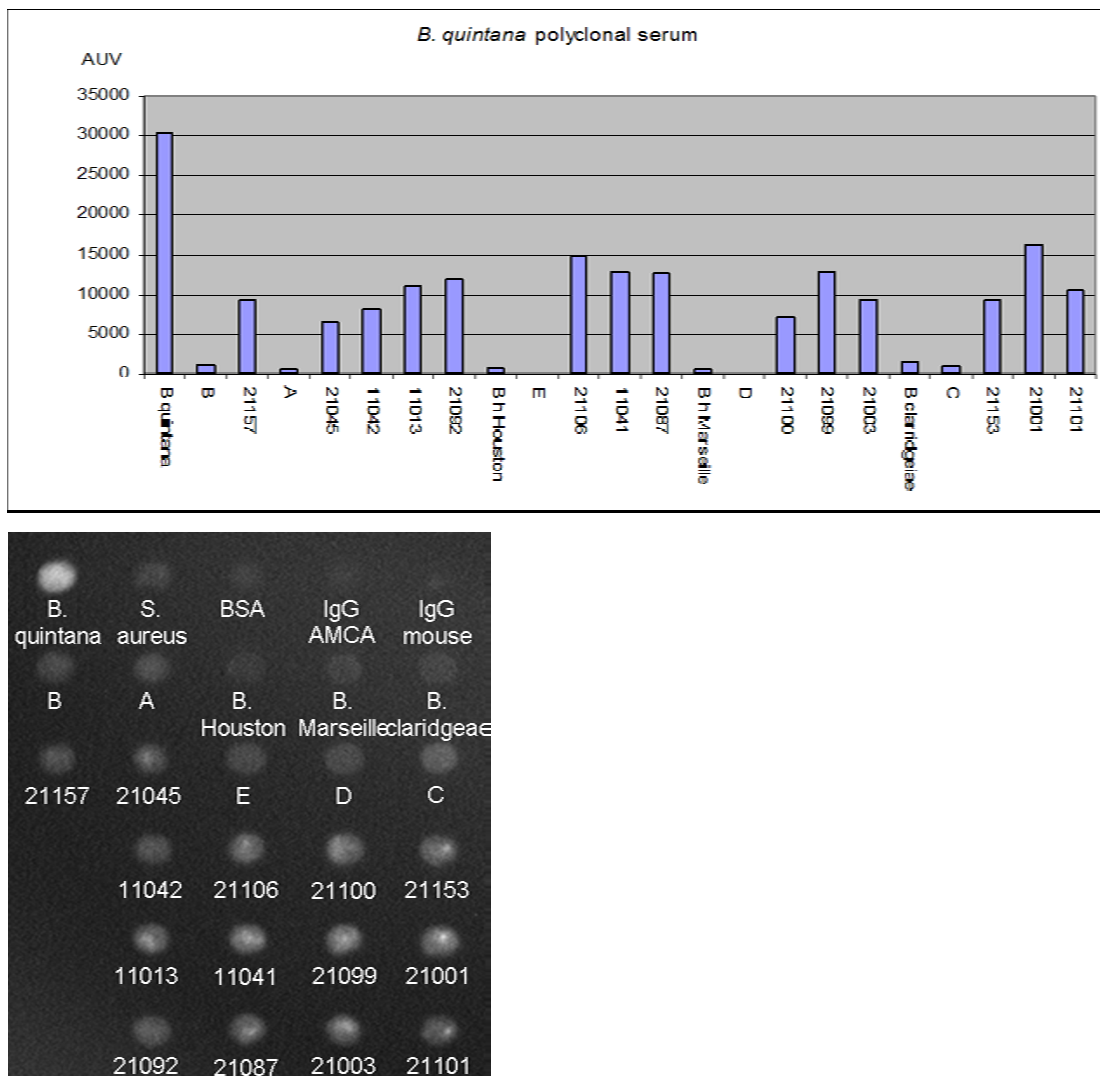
B. quintana polyclonal serum

AUV

35000
30000
25000
20000
15000
10000
5000
0

B quintana
B
21157
A
21045
11042
11013
21092
B h Houston
E
21106
11041
21087
B h Marseille
D
21100
21099
21003
B claridgeiae
C
21153
21001
21101

B. quintana
S. aureus
BSA
IgG AMCA
IgG mouse
B
A
B. Houston
B. Marseille
B. claridgeae
21157
21045
E
D
C
11042
21106
21100
21153
11013
11041
21099
21001
21092
21087
21003
21101